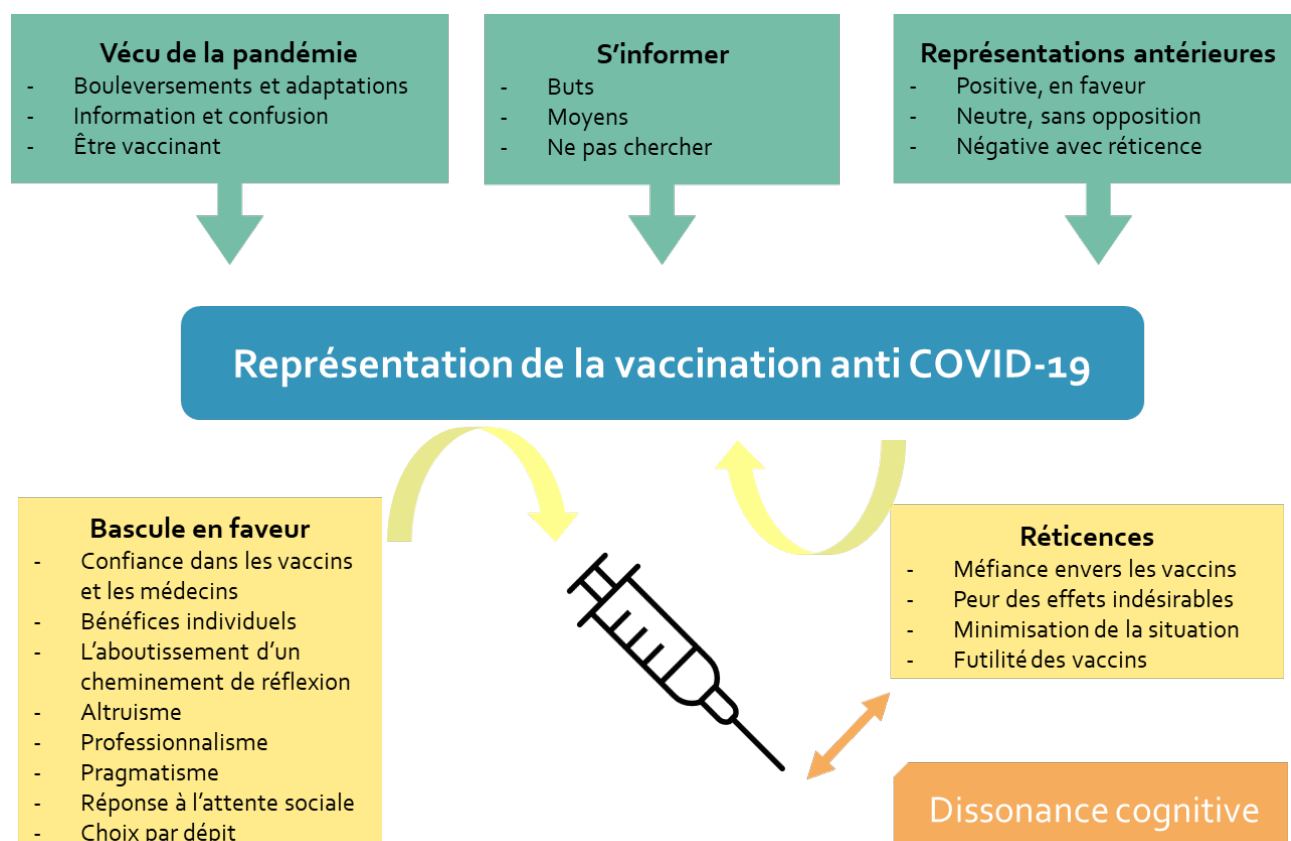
Vécu de la pandémie
- Bouleversements et adaptations
- Information et confusion
- Être vaccinant

S'informer
- Buts
- Moyens
- Ne pas chercher

Représentations antérieures
- Positive, en faveur
- Neutre, sans opposition
- Négative avec réticence

Représentation de la vaccination anti COVID-19

Bascule en faveur
- Confiance dans les vaccins et les médecins
- Bénéfices individuels
- L'aboutissement d'un cheminement de réflexion
- Altruisme
- Professionnalisme
- Pragmatisme
- Réponse à l'attente sociale
- Choix par dépit

Réticences
- Méfiance envers les vaccins
- Peur des effets indésirables
- Minimisation de la situation
- Futilité des vaccins

Dissonance cognitive